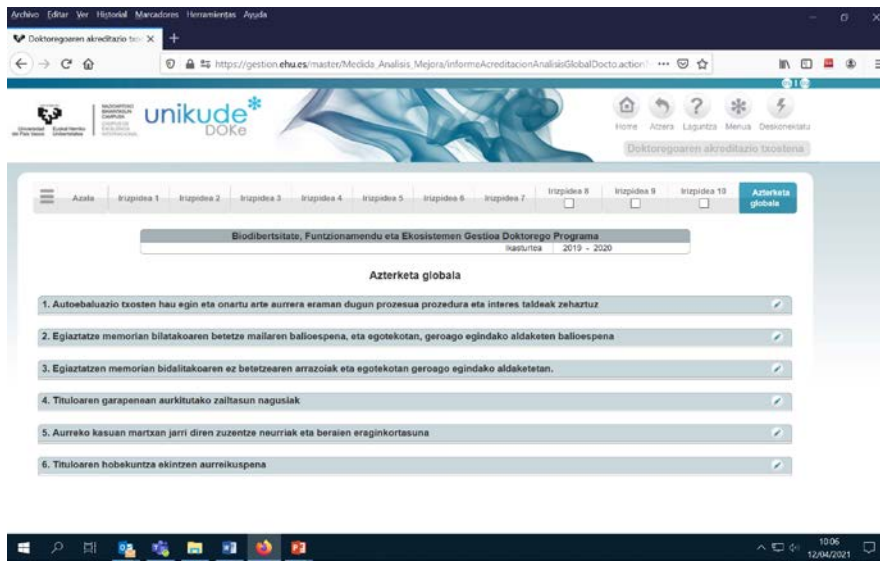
Archivo Editar Ver Historial Marcadores Herramientas Ayuda

Doktoregoaren akreditazio txo ×

https://gestion.ehu.es/master/Medida_Analisis_Mejora/informeAcreditacionAnalisisGlobalDocto.action

unikude DOKe

Home Atzera Laguntza Menua Deskonektatu

Doktoregoaren akreditazio txostena

Azala | Irizpidea 1 | Irizpidea 2 | Irizpidea 3 | Irizpidea 4 | Irizpidea 5 | Irizpidea 6 | Irizpidea 7 | Irizpidea 8 | Irizpidea 9 | Irizpidea 10 | Azterketa globala

Biodibertsitate, Funtzionamendu eta Ekosistemen Gestioa Doktorego Programa

Ikasturtea 2019 - 2020

Azterketa globala

1. Autoebaluazio txosten hau egin eta onartu arte aurrera eraman dugun prozesua prozedura eta interes taldeak zehaztuz

2. Egiaztatze memorian bilatakoaren betetze mailaren balioespena, eta egotekotan, geroago egindako aldaketen balioespena

3. Egiaztatzen memorian bidalitakoaren ez betetzearen arrazoiak eta egotekotan geroago egindako aldaketetan.

4. Tituloaren garapenean aurkitutako zailtasun nagusiak

5. Aurreko kasuan martxan jarri diren zuzentze neurriak eta beraien eraginkortasuna

6. Tituloaren hobekuntza ekintzen aurreikuspena

10:06
12/04/2021